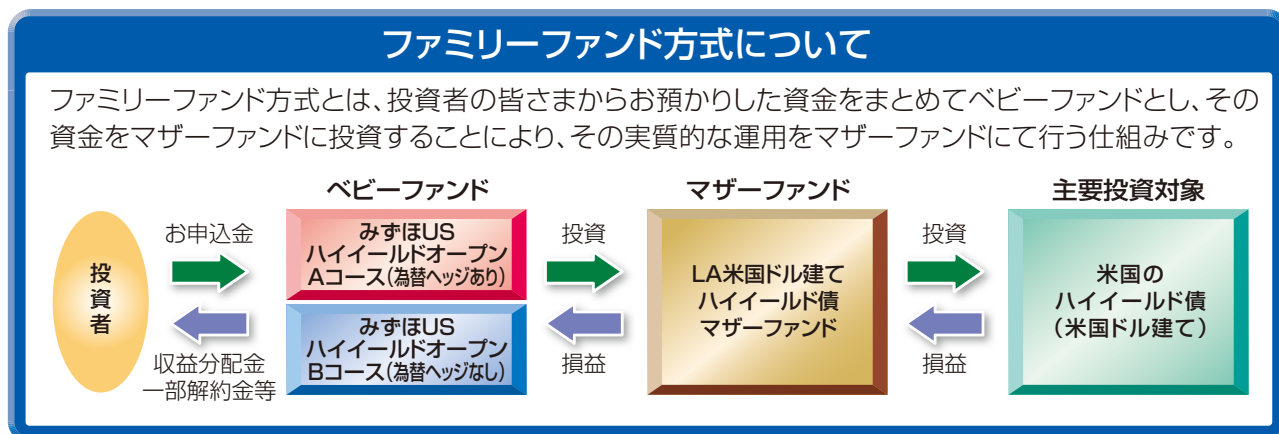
ファミリーファンド方式について

ファミリーファンド方式とは、投資者の皆さまからお預かりした資金をまとめてベビーファンドとし、その資金をマザーファンドに投資することにより、その実質的な運用をマザーファンドにて行う仕組みです。

投資者

お申込金

収益分配金
一部解約金等

ベビーファンド

みずほUS
ハイイールドオープン
Aコース（為替ヘッジあり）

みずほUS
ハイイールドオープン
Bコース（為替ヘッジなし）

投資

損益

マザーファンド

LA米国ドル建て
ハイイールド債
マザーファンド

投資

損益

主要投資対象

米国の
ハイイールド債
（米国ドル建て）